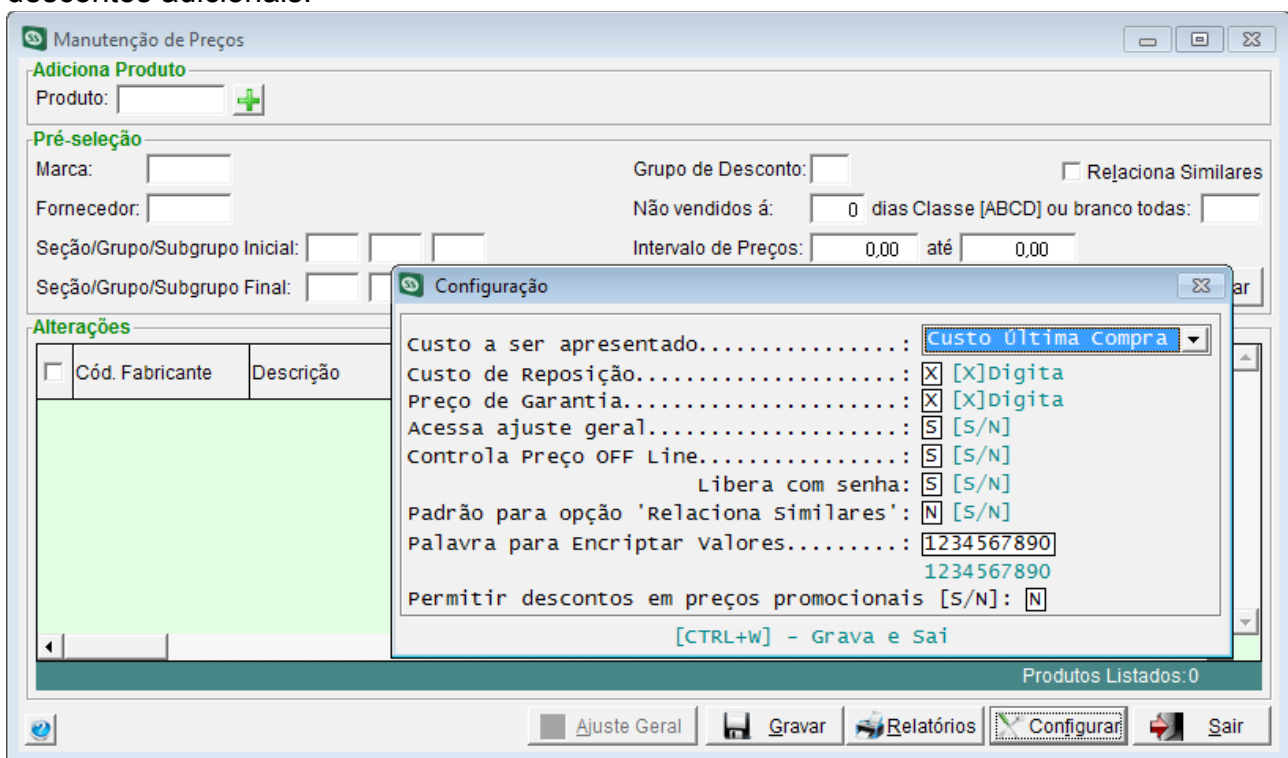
Manutenção de Preços

Adiciona Produto
Produto:

Pré-seleção
Marca:
Fornecedor:
Seção/Grupo/Subgrupo Inicial:
Seção/Grupo/Subgrupo Final:
Grupo de Desconto:
Relaciona Similares
Não vendidos á: 0 dias Classe [ABCD] ou branco todas:
Intervalo de Preços: 0,00 até 0,00
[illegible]ar

Alterações
Cód. Fabricante
Descrição

Configuração
Custo a ser apresentado................: Custo Última Compra
Custo de Reposição.....................: X [X]Digita
Preço de Garantia......................: X [X]Digita
Acessa ajuste geral....................: S [S/N]
Controla Preço OFF Line................: S [S/N]
Libera com senha: S [S/N]
Padrão para opção 'Relaciona Similares': N [S/N]
Palavra para Encriptar Valores.........: 1234567890
1234567890
Permitir descontos em preços promocionais [S/N]: N
[CTRL+W] - Grava e Sai

Produtos Listados: 0

Ajuste Geral
Gravar
Relatórios
Configurar
Sair